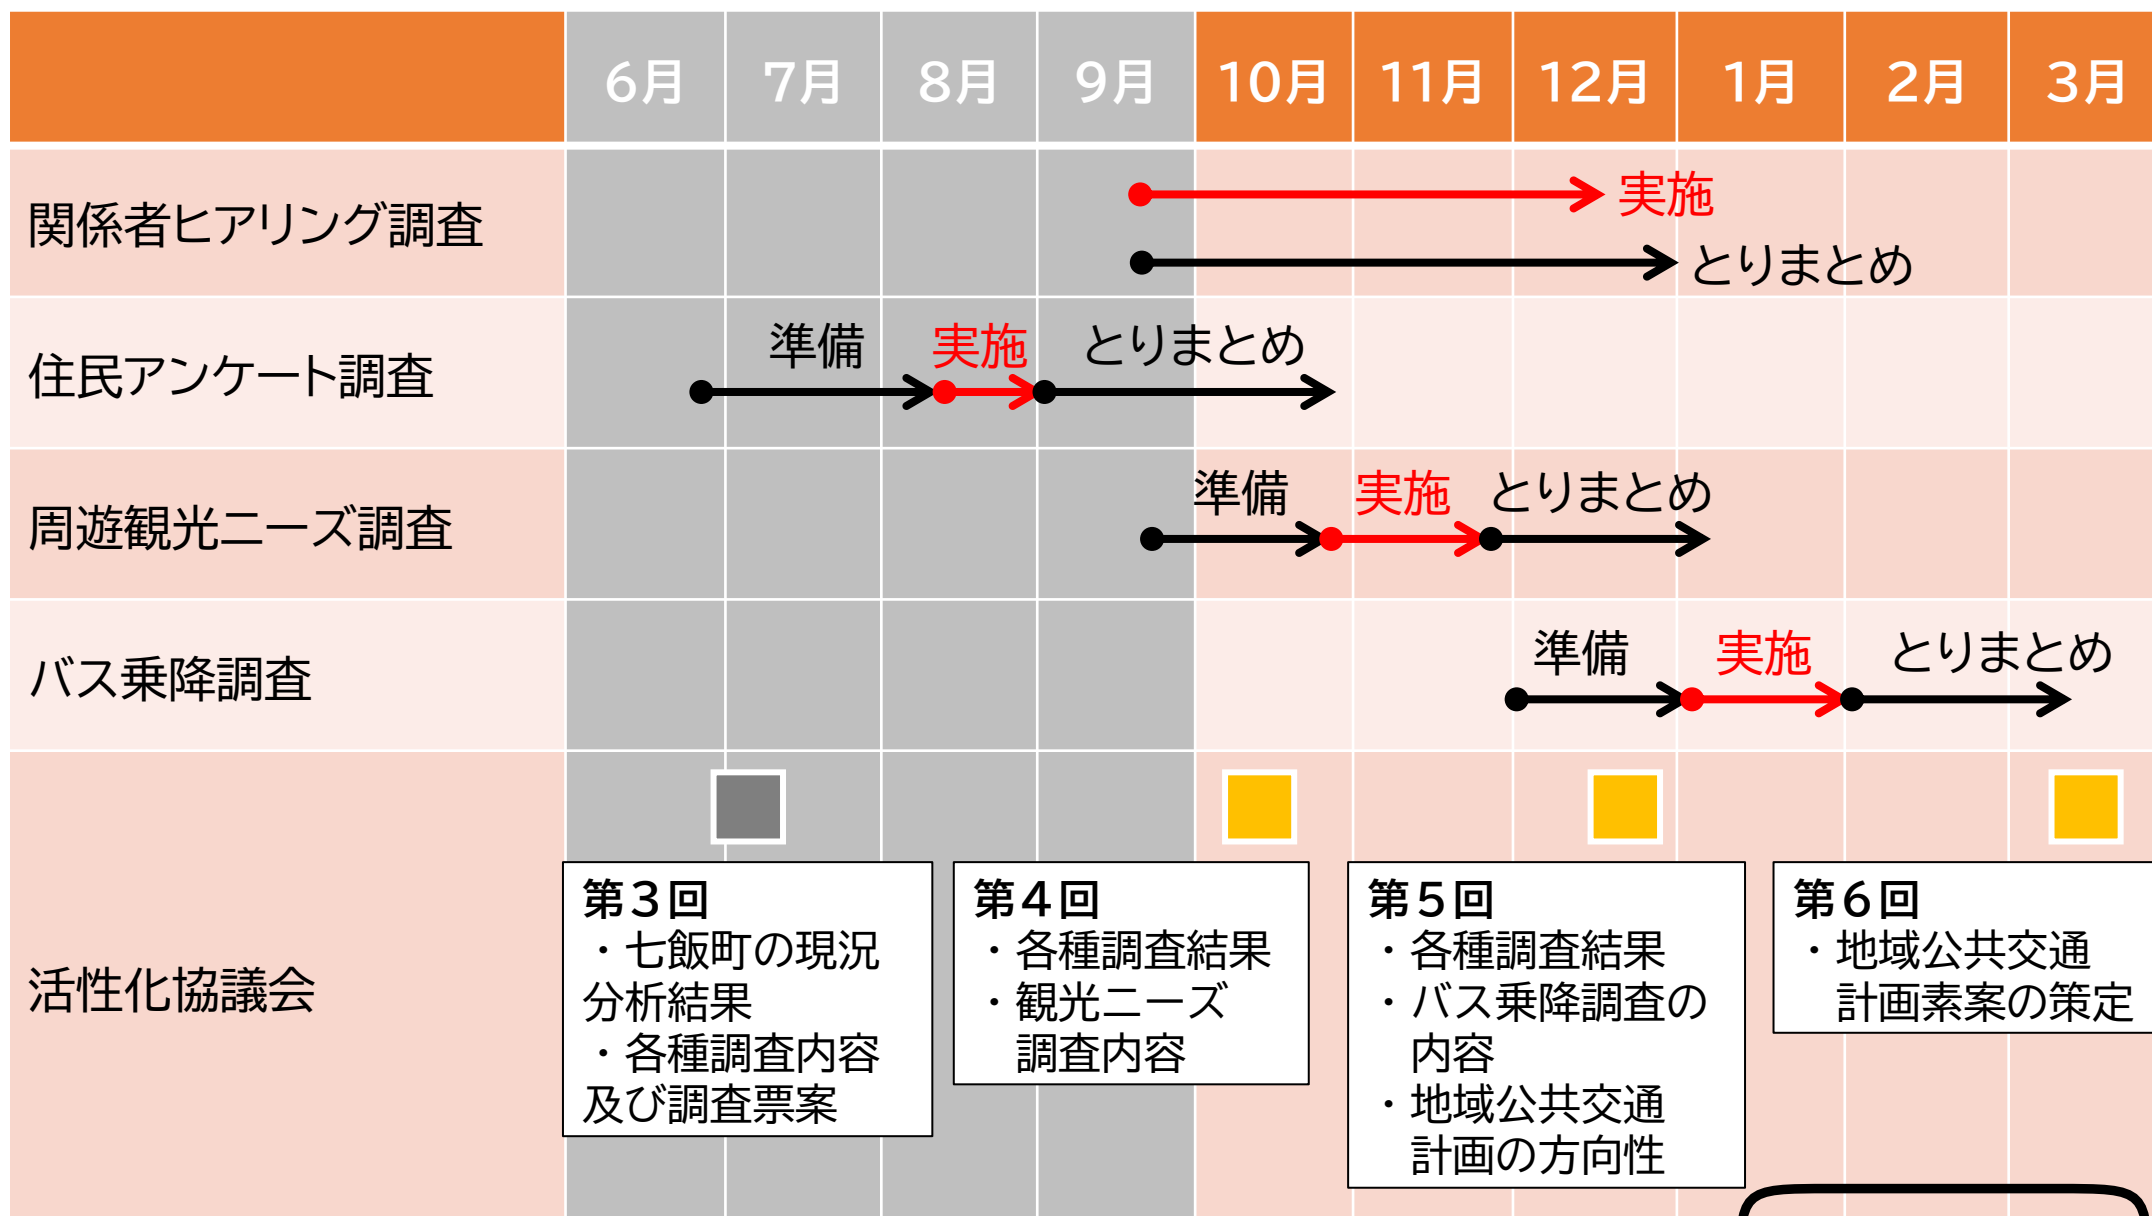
| | 6月 | 7月 | 8月 | 9月 | 10月 | 11月 | 12月 | 1月 | 2月 | 3月 |
|---|---|---|---|---|---|---|---|---|---|---|
| 関係者ヒアリング調査 | | | | | | | 実施 とりまとめ | | | |
| 住民アンケート調査 | | 準備 | 実施 | とりまとめ | | | | | | |
| 周遊観光ニーズ調査 | | | | | 準備 | 実施 | とりまとめ | | | |
| バス乗降調査 | | | | | | | 準備 | 実施 | とりまとめ | |
| 活性化協議会 | | | | | | | | | | |

第３回
・七飯町の現況分析結果
・各種調査内容及び調査票案

第４回
・各種調査結果
・観光ニーズ調査内容

第５回
・各種調査結果
・バス乗降調査の内容
・地域公共交通計画の方向性

第６回
・地域公共交通計画素案の策定